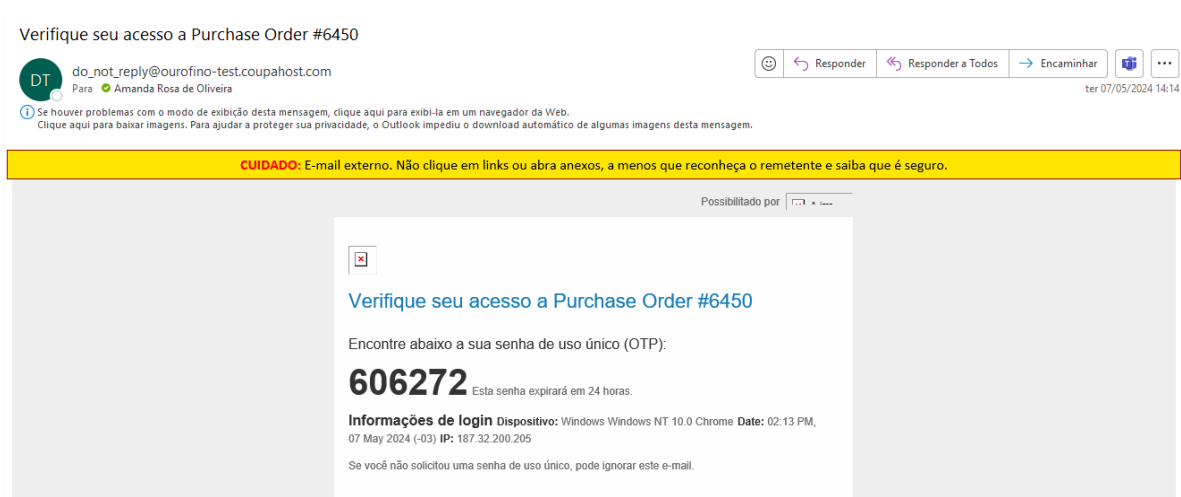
Verifique seu acesso a Purchase Order #6450

DT

do_not_reply@ourofino-test.coupahost.com
Para Amanda Rosa de Oliveira

Responder | Responder a Todos | Encaminhar | ...

ter 07/05/2024 14:14

Se houver problemas com o modo de exibição desta mensagem, clique aqui para exibi-la em um navegador da Web.
Clique aqui para baixar imagens. Para ajudar a proteger sua privacidade, o Outlook impediu o download automático de algumas imagens desta mensagem.

CUIDADO: E-mail externo. Não clique em links ou abra anexos, a menos que reconheça o remetente e saiba que é seguro.

Possibilitado por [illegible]

Verifique seu acesso a Purchase Order #6450

Encontre abaixo a sua senha de uso único (OTP):

606272 Esta senha expirará em 24 horas.

Informações de login Dispositivo: Windows Windows NT 10.0 Chrome Date: 02:13 PM, 07 May 2024 (-03) IP: 187.32.200.205

Se você não solicitou uma senha de uso único, pode ignorar este e-mail.